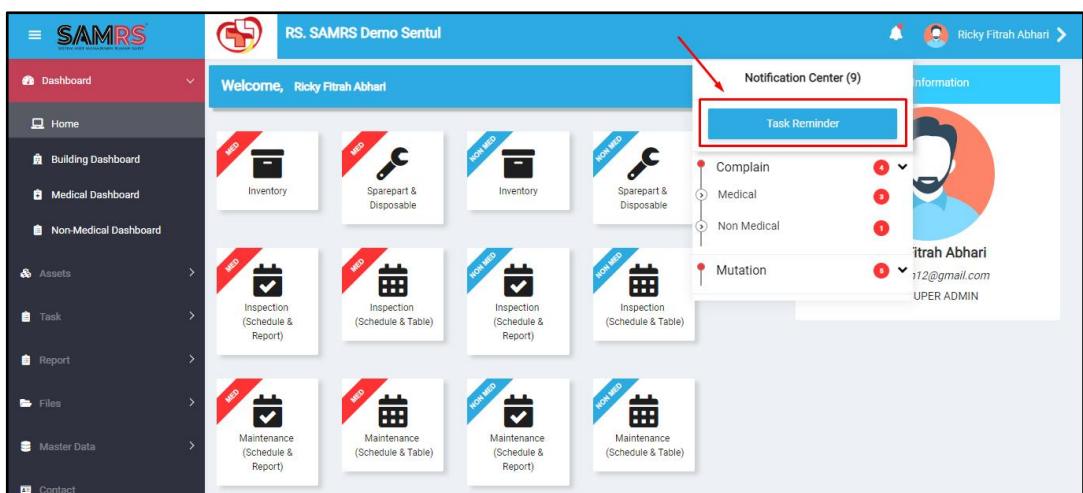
SAMRS

SISTEM ASET MANAJEMEN RUMAH SAKIT

RS. SAMRS Demo Sentul

Ricky Fitrah Abhari

Dashboard

Home

Building Dashboard

Medical Dashboard

Non-Medical Dashboard

Assets

Task

Report

Files

Master Data

Contact

Welcome, Ricky Fitrah Abhari

MED
Inventory

MED
Sparepart & Disposable

NON MED
Inventory

NON MED
Sparepart & Disposable

MED
Inspection (Schedule & Report)

MED
Inspection (Schedule & Table)

NON MED
Inspection (Schedule & Report)

NON MED
Inspection (Schedule & Table)

MED
Maintenance (Schedule & Report)

MED
Maintenance (Schedule & Table)

NON MED
Maintenance (Schedule & Report)

NON MED
Maintenance (Schedule & Table)

Notification Center (9)

Task Reminder

Complain 4

Medical 3

Non Medical 1

Mutation 5

Information

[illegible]itrah Abhari

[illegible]12@gmail.com

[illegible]UPER ADMIN